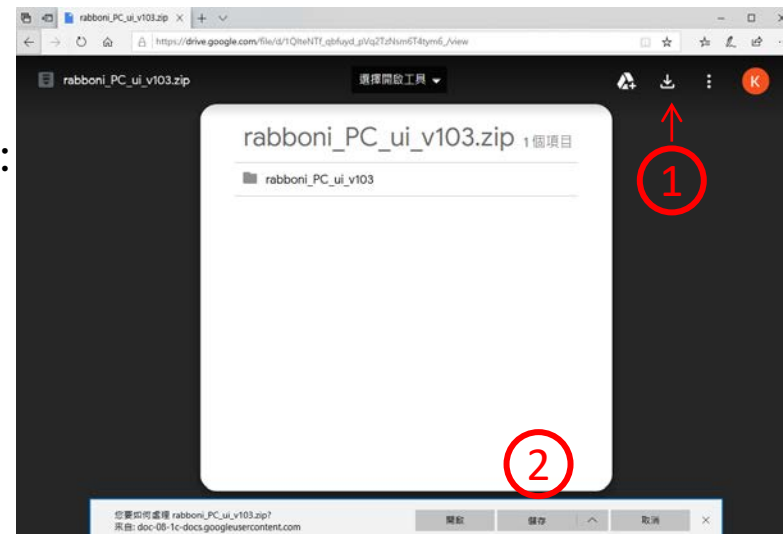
rabboni_PC_ui_v103.zip ×

https://drive.google.com/file/d/1QlteNTf_qbfuyd_pVq2TzNsm6T4tym6_/view

rabboni_PC_ui_v103.zip

選擇開啟工具

K

rabboni_PC_ui_v103.zip 1個項目

rabboni_PC_ui_v103

1

2

您要如何處理 rabboni_PC_ui_v103.zip?
來自: doc-08-1c-docs.googleusercontent.com

開啟

儲存

取消

×